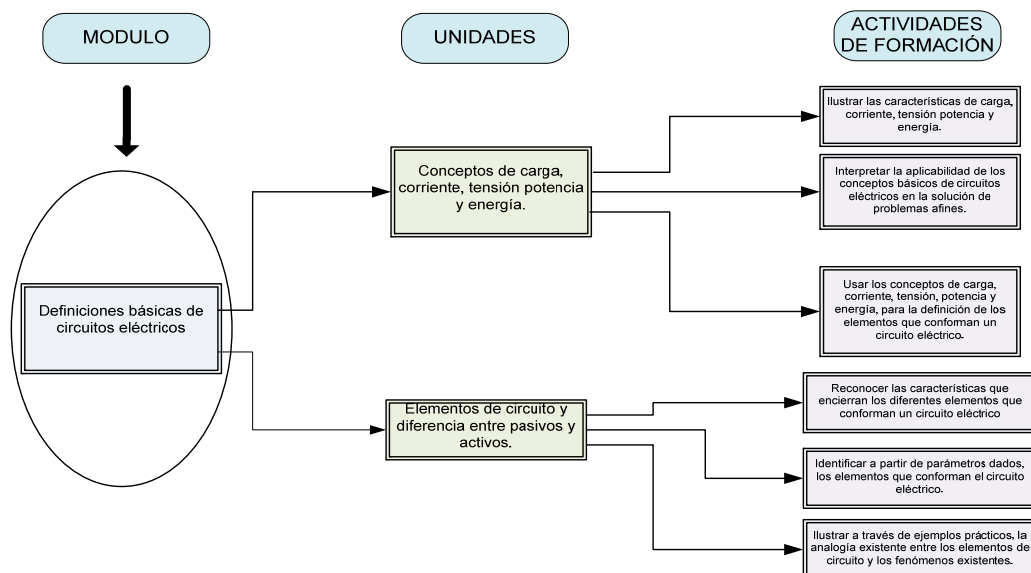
MODULO

UNIDADES

ACTIVIDADES DE FORMACIÓN

Definiciones básicas de circuitos eléctricos

Conceptos de carga, corriente, tensión potencia y energía.

Ilustrar las características de carga, corriente, tensión potencia y energía.

Interpretar la aplicabilidad de los conceptos básicos de circuitos eléctricos en la solución de problemas afines.

Usar los conceptos de carga, corriente, tensión, potencia y energía, para la definición de los elementos que conforman un circuito eléctrico.

Elementos de circuito y diferencia entre pasivos y activos.

Reconocer las características que encierran los diferentes elementos que conforman un circuito eléctrico

Identificar a partir de parámetros dados, los elementos que conforman el circuito eléctrico.

Ilustrar a través de ejemplos prácticos, la analogía existente entre los elementos de circuito y los fenómenos existentes.